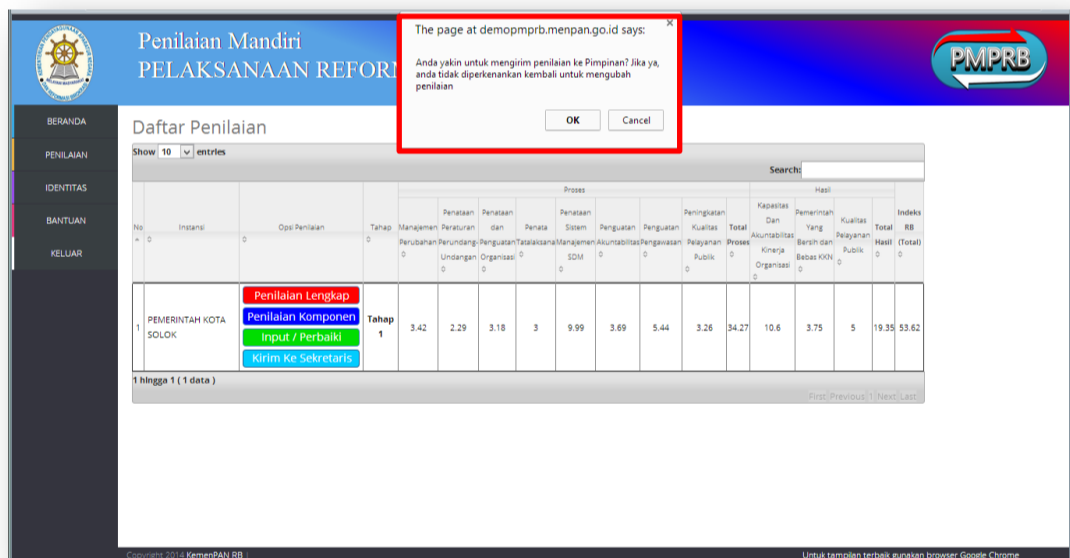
Penilaian Mandiri
PELAKSANAAN REFORM

PMPRB

The page at demopmprb.menpan.go.id says:

Anda yakin untuk mengirim penilaian ke Pimpinan? Jika ya, anda tidak diperkenankan kembali untuk mengubah penilaian

OK Cancel

BERANDA
PENILAIAN
IDENTITAS
BANTUAN
KELUAR

Daftar Penilaian

Show 10 entries

Search:

| No | Instansi | Opsi Penilaian | Tahap | Manajemen Perubahan | Penataan Peraturan Perundang-Undangan | Penataan dan Penguatan Organisasi | Penata Tatalaksana | Penataan Sistem Manajemen SDM | Penguatan Akuntabilitas | Penguatan Pengawasan | Peningkatan Kualitas Pelayanan Publik | Total Proses | Kapasitas Dan Akuntabilitas Kinerja Organisasi | Pemerintah Yang Bersih dan Bebas KKN | Kualitas Pelayanan Publik | Total Hasil | Indeks RB (Total) |
|---|---|---|---|---|---|---|---|---|---|---|---|---|---|---|---|---|---|
| 1 | PEMERINTAH KOTA SOLOK | Penilaian Lengkap / Penilaian Komponen / Input / Perbaiki / Kirim Ke Sekretaris | Tahap 1 | 3.42 | 2.29 | 3.18 | 3 | 9.99 | 3.69 | 5.44 | 3.26 | 34.27 | 10.6 | 3.75 | 5 | 19.35 | 53.62 |

Proses
Hasil

1 hingga 1 ( 1 data )

First Previous 1 Next Last

Copyright 2014 KemenPAN RB |
Untuk tampilan terbaik gunakan browser Google Chrome